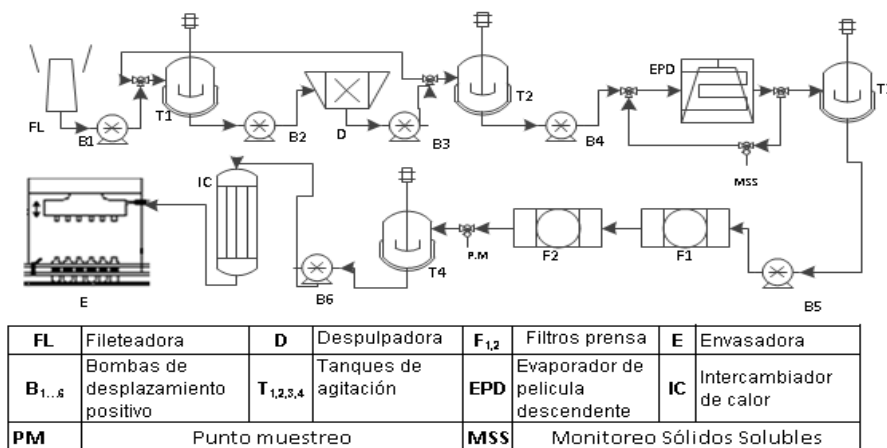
FL
B1
T1
B2
D
B3
T2
B4
EPD
MSS
T3
IC
E
B6
T4
P.M
F2
F1
B5

| FL | Fileteadora | D | Despulpadora | $F_{1,2}$ | Filtros prensa | E | Envasadora |
|---|---|---|---|---|---|---|---|
| $B_{1...6}$ | Bombas de desplazamiento positivo | $T_{1,2,3,4}$ | Tanques de agitación | EPD | Evaporador de pelicula descendente | IC | Intercambiador de calor |
| PM | Punto muestreo | | | MSS | Monitoreo Sólidos Solubles | | |